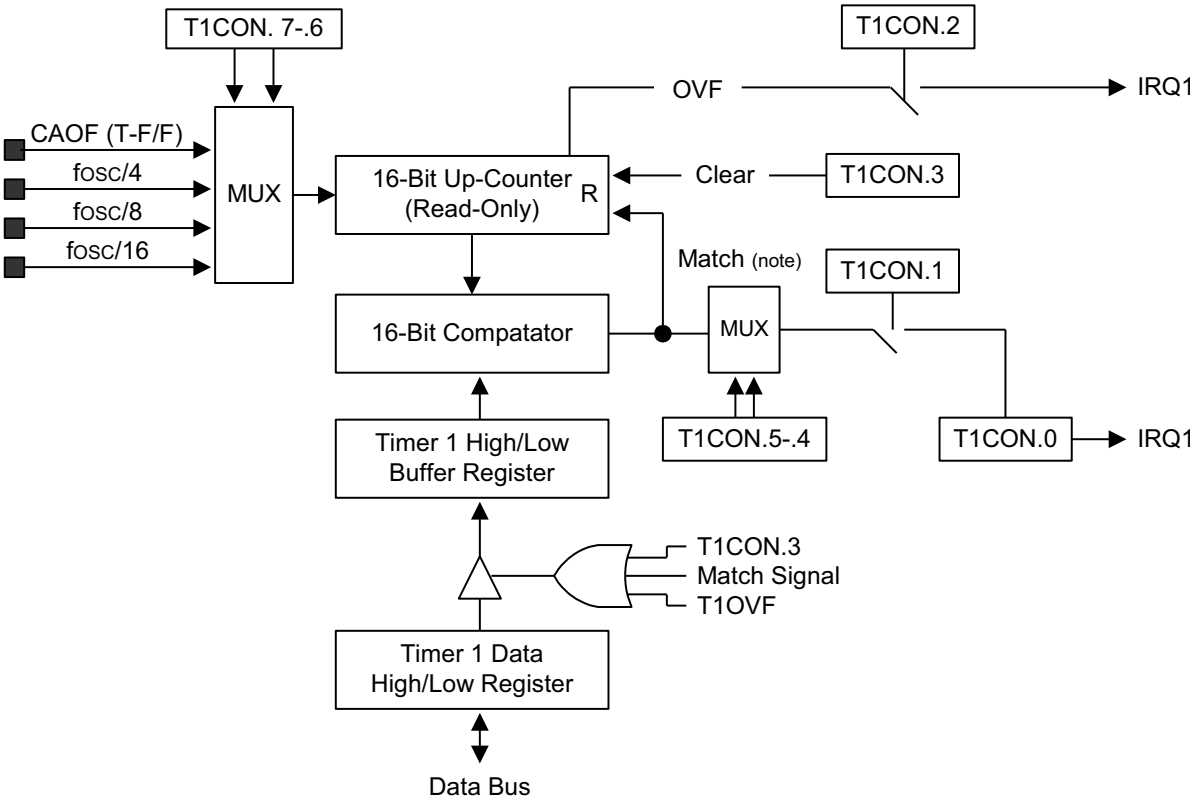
T1CON. 7-.6

T1CON.2

OVF

IRQ1

CAOF (T-F/F)

fosc/4

fosc/8

fosc/16

MUX

16-Bit Up-Counter (Read-Only)

R

Clear

T1CON.3

Match (note)

T1CON.1

16-Bit Compatator

MUX

T1CON.5-.4

T1CON.0

IRQ1

Timer 1 High/Low Buffer Register

T1CON.3

Match Signal

T1OVF

Timer 1 Data High/Low Register

Data Bus